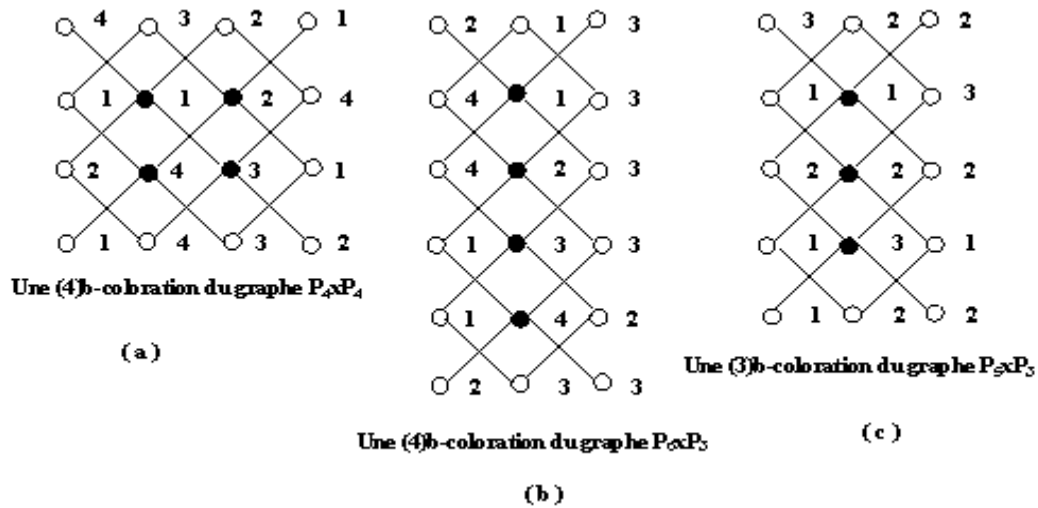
4 3 2 1
1 1 2 4
2 4 3 1
1 4 3 2

Une (4)b-coloration du graphe $P_4xP_4$

(a)

2 1 3
4 1 3
4 2 3
1 3 3
1 4 2
2 3 3

Une (4)b-coloration du graphe $P_6xP_3$

(b)

3 2 2
1 1 3
2 2 2
1 3 1
1 2 2

Une (3)b-coloration du graphe $P_5xP_3$

(c)